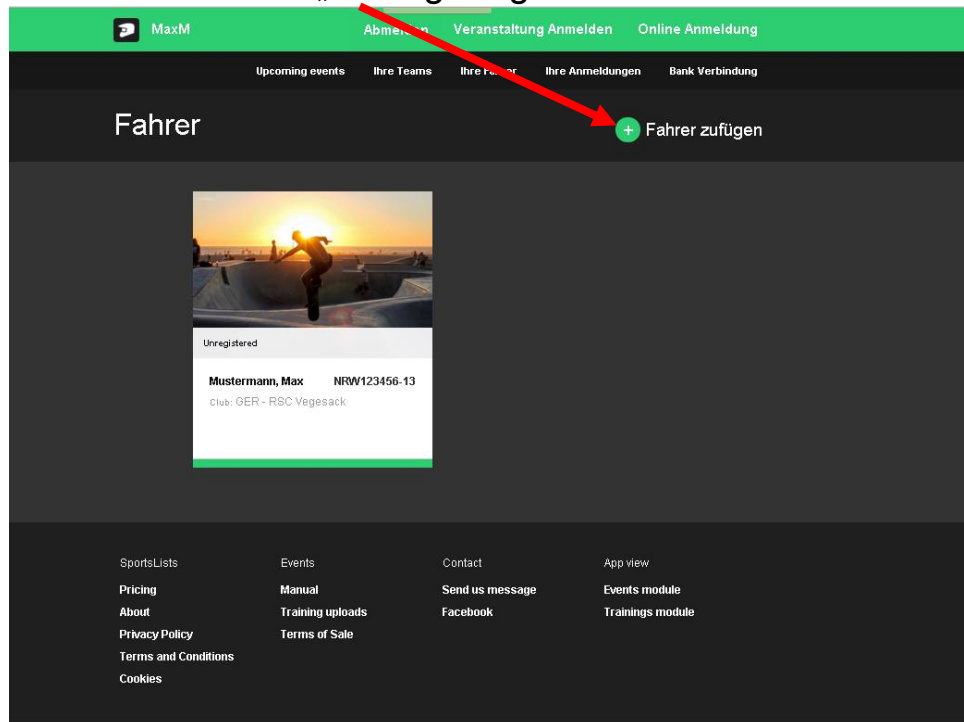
MaxM

Abmel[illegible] Veranstaltung Anmelden Online Anmeldung

Upcoming events Ihre Teams Ihre F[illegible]r Ihre Anmeldungen Bank Verbindung

Fahrer

+ Fahrer zufügen

Unregistered

Mustermann, Max NRW123456-13

Club: GER - RSC Vegesack

SportsLists
Pricing
About
Privacy Policy
Terms and Conditions
Cookies

Events
Manual
Training uploads
Terms of Sale

Contact
Send us message
Facebook

App view
Events module
Trainings module